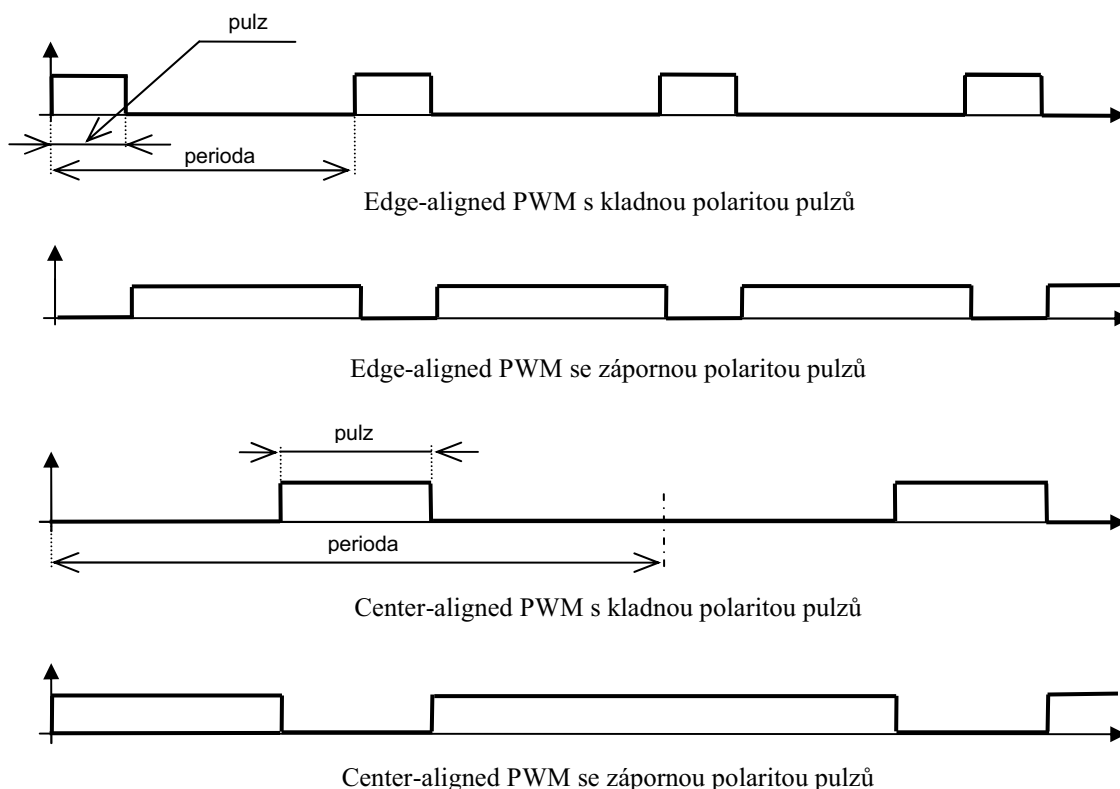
pulz

perioda

Edge-aligned PWM s kladnou polaritou pulzů

Edge-aligned PWM se zápornou polaritou pulzů

pulz

perioda

Center-aligned PWM s kladnou polaritou pulzů

Center-aligned PWM se zápornou polaritou pulzů